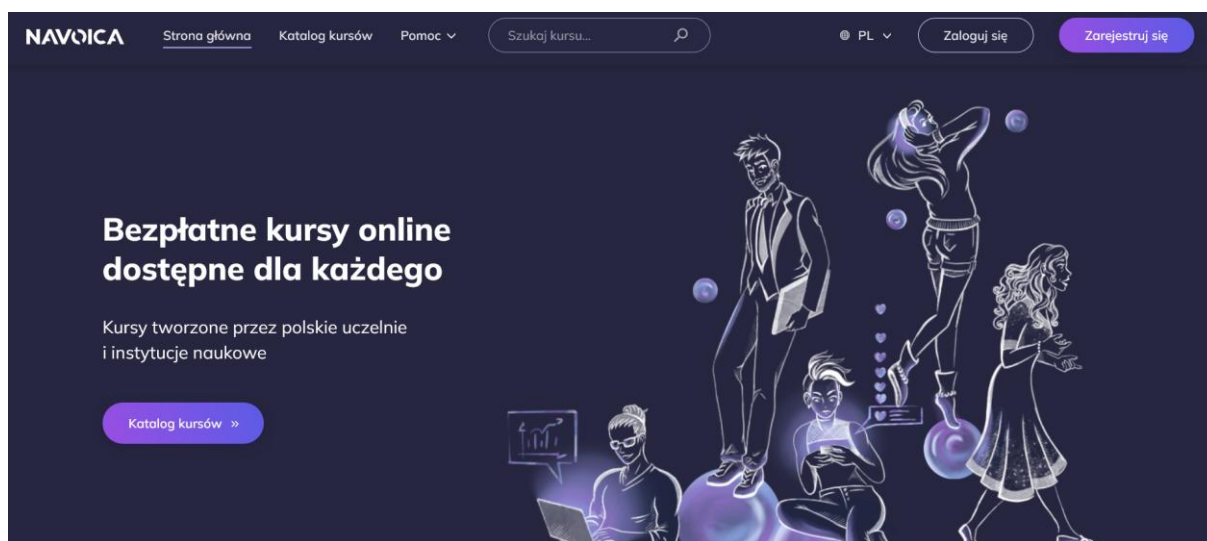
NAVOICA

Strona główna

Katalog kursów

Pomoc

Szukaj kursu...

PL

Zaloguj się

Zarejestruj się

Bezpłatne kursy online dostępne dla każdego

Kursy tworzone przez polskie uczelnie i instytucje naukowe

Katalog kursów »